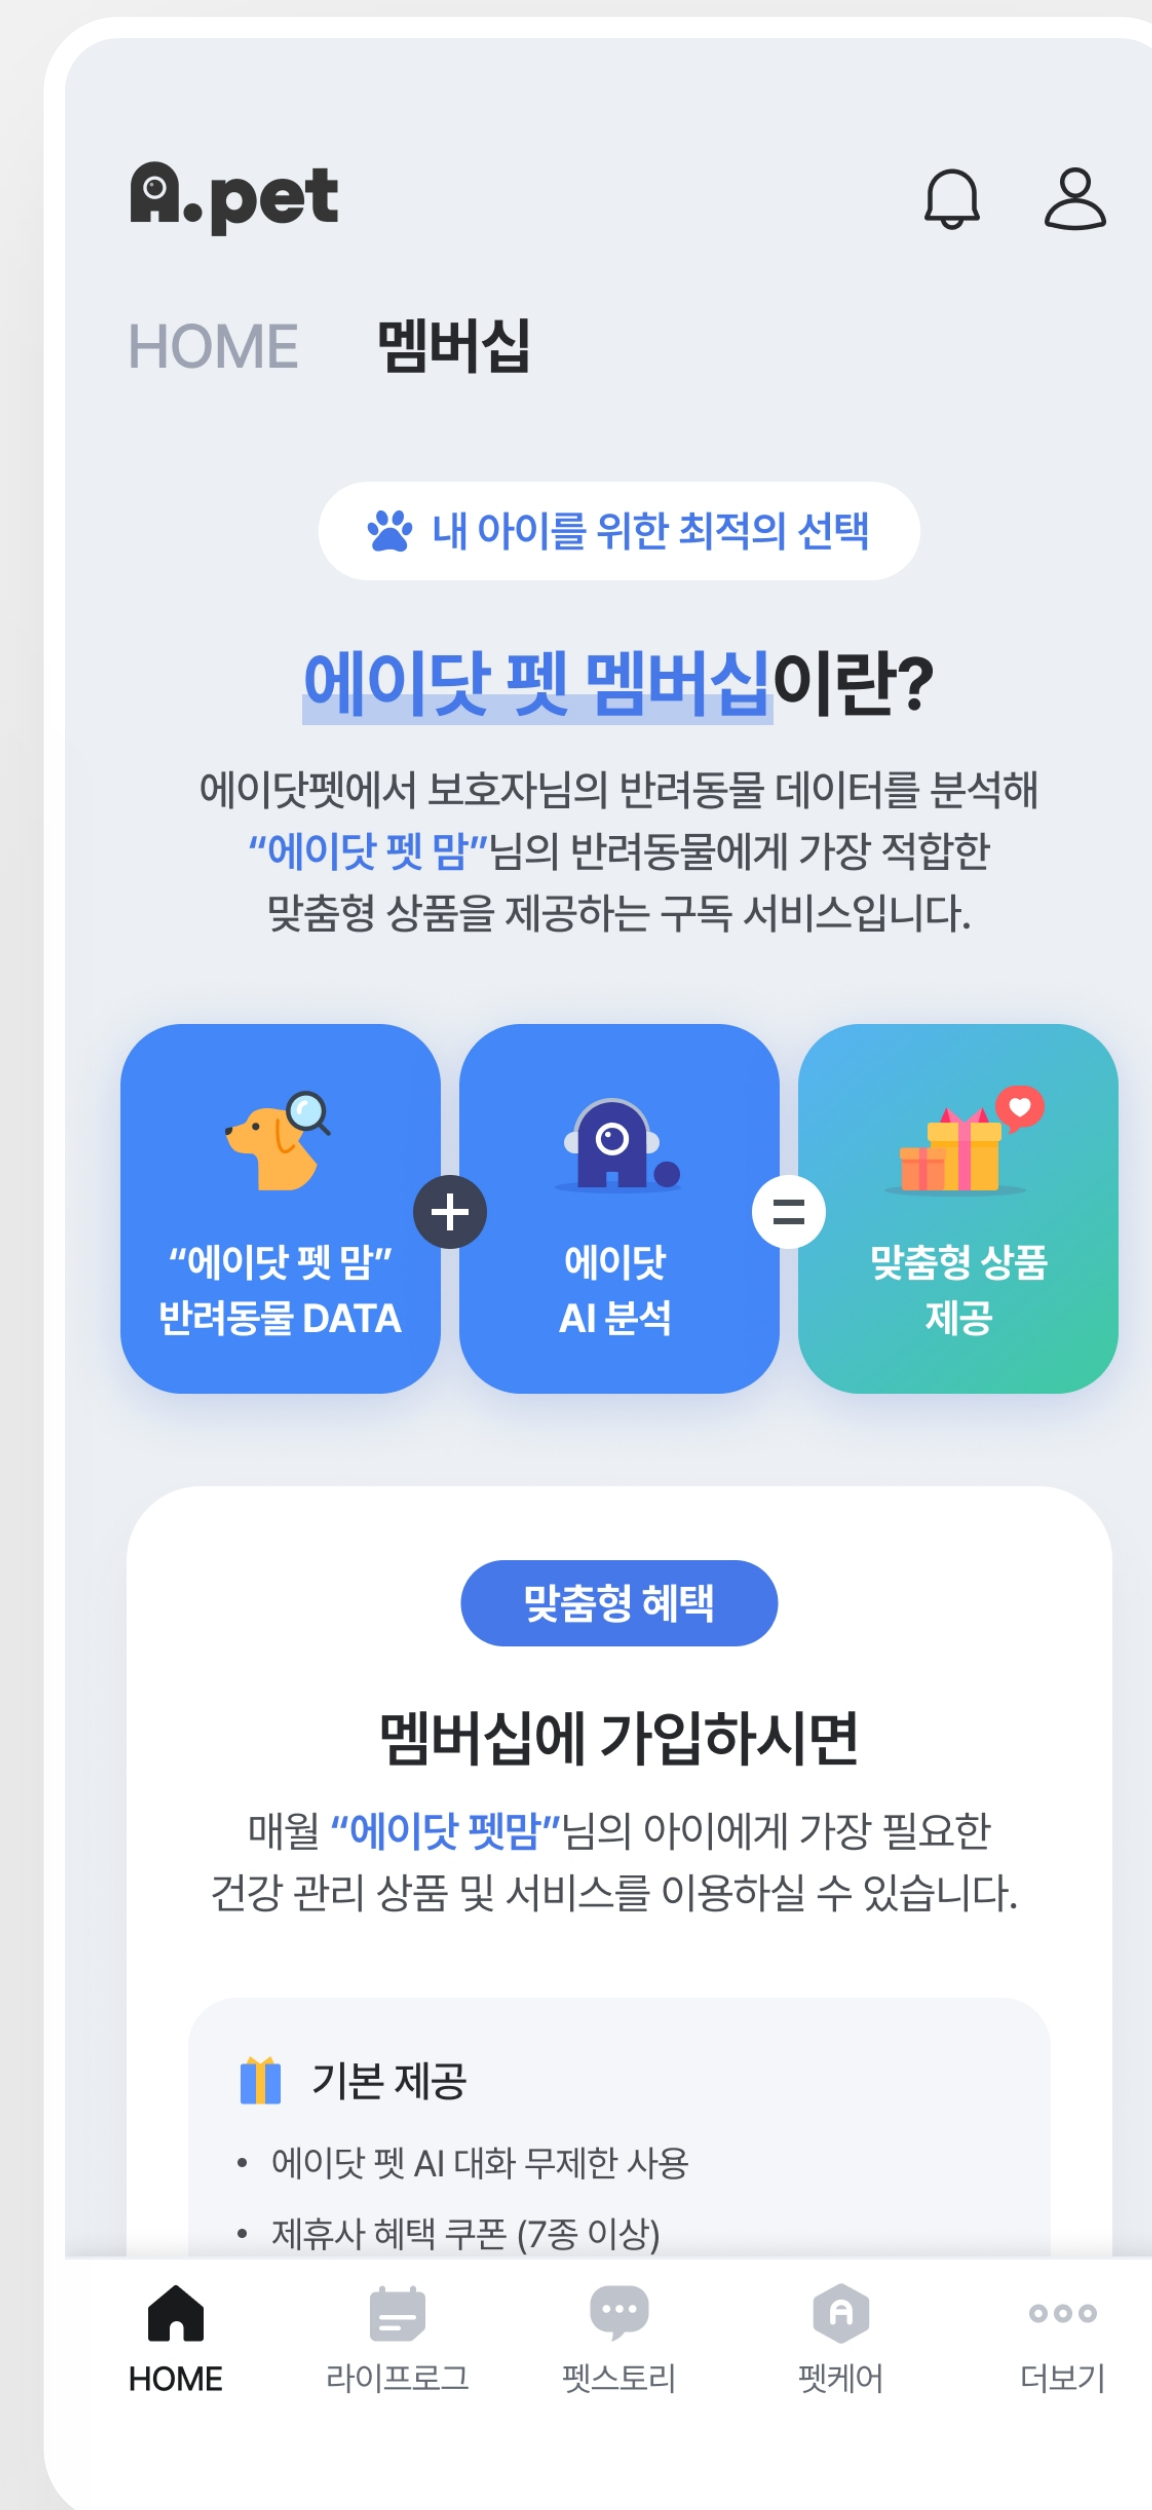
A.pet

HOME 멤버십

내 아이를 위한 최적의 선택

에이닷 펫 멤버십이란?

에이닷펫에서 보호자님의 반려동물 데이터를 분석해 "에이닷 펫 맘"님의 반려동물에게 가장 적합한 맞춤형 상품을 제공하는 구독 서비스입니다.

"에이닷 펫 맘" 반려동물 DATA

+

에이닷 AI 분석

=

맞춤형 상품 제공

맞춤형 혜택

멤버십에 가입하시면

매월 "에이닷 펫맘"님의 아이에게 가장 필요한 건강 관리 상품 및 서비스를 이용하실 수 있습니다.

기본 제공

• 에이닷 펫 AI 대화 무제한 사용
• 제휴사 혜택 쿠폰 (7종 이상)

HOME 라이프로그 펫스토리 펫케어 더보기